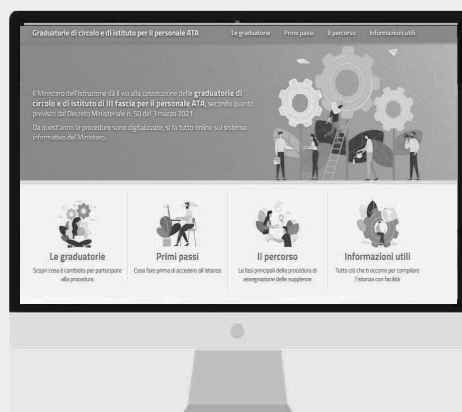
Graduatorie di circolo e di istituto per il personale ATA

Le graduatorie Primi passi Il percorso Informazioni utili

Il Ministero dell'Istruzione dà il via alla costituzione delle graduatorie di circolo e di istituto di III fascia per il personale ATA, secondo quanto previsto dal Decreto Ministeriale n. 50 del 3 marzo 2021.

Da quest'anno le procedure sono digitalizzate, si fa tutto online sul sistema informativo del Ministero.

Le graduatorie
Scopri cosa è cambiato per partecipare alla procedura

Primi passi
Cosa fare prima di accedere all'istanza

Il percorso
Le fasi principali della procedura di assegnazione delle supplenze

Informazioni utili
Tutto ciò che ti occorre per compilare l'istanza con facilità